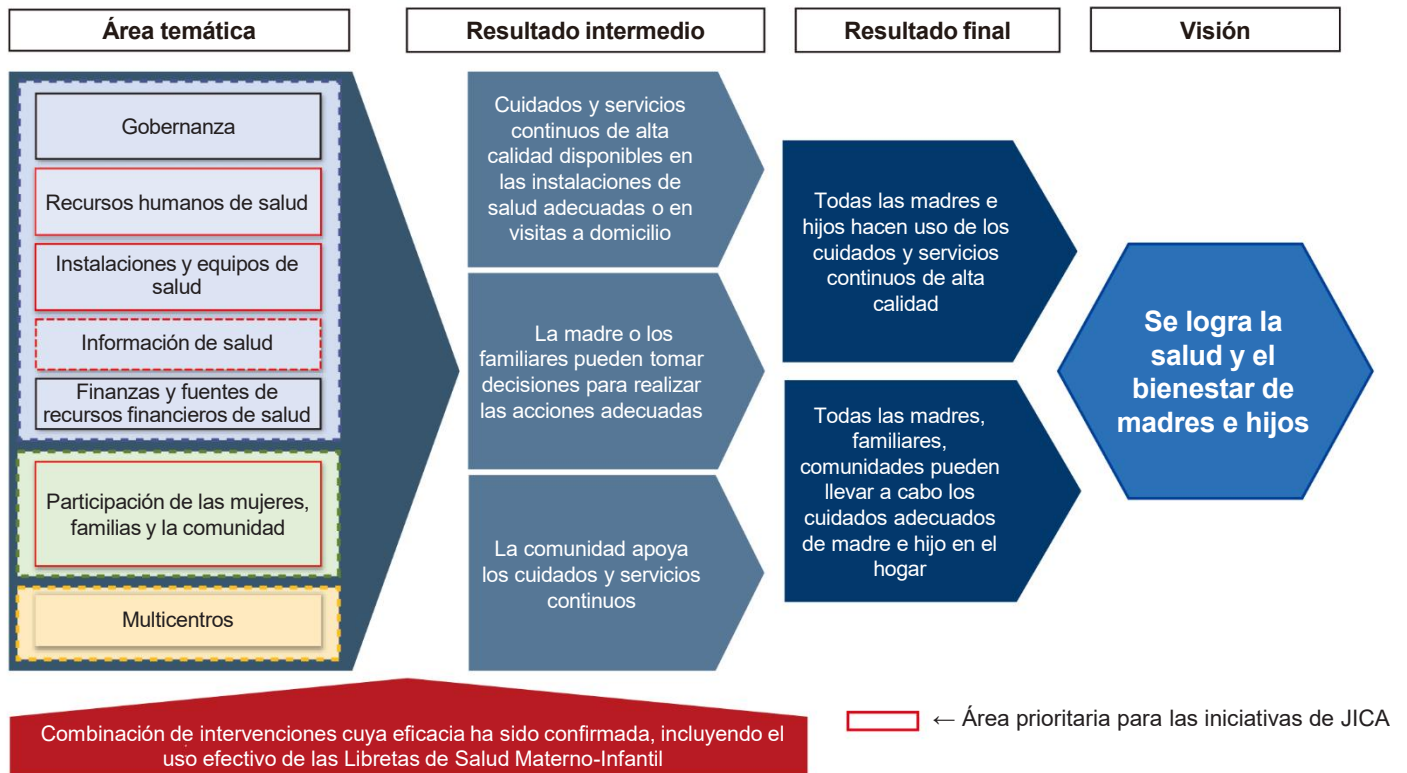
Área temática

Resultado intermedio

Resultado final

Visión

Gobernanza

Recursos humanos de salud

Instalaciones y equipos de salud

Información de salud

Finanzas y fuentes de recursos financieros de salud

Participación de las mujeres, familias y la comunidad

Multicentros

Cuidados y servicios continuos de alta calidad disponibles en las instalaciones de salud adecuadas o en visitas a domicilio

La madre o los familiares pueden tomar decisiones para realizar las acciones adecuadas

La comunidad apoya los cuidados y servicios continuos

Todas las madres e hijos hacen uso de los cuidados y servicios continuos de alta calidad

Todas las madres, familiares, comunidades pueden llevar a cabo los cuidados adecuados de madre e hijo en el hogar

Se logra la salud y el bienestar de madres e hijos

Combinación de intervenciones cuya eficacia ha sido confirmada, incluyendo el uso efectivo de las Libretas de Salud Materno-Infantil

← Área prioritaria para las iniciativas de JICA